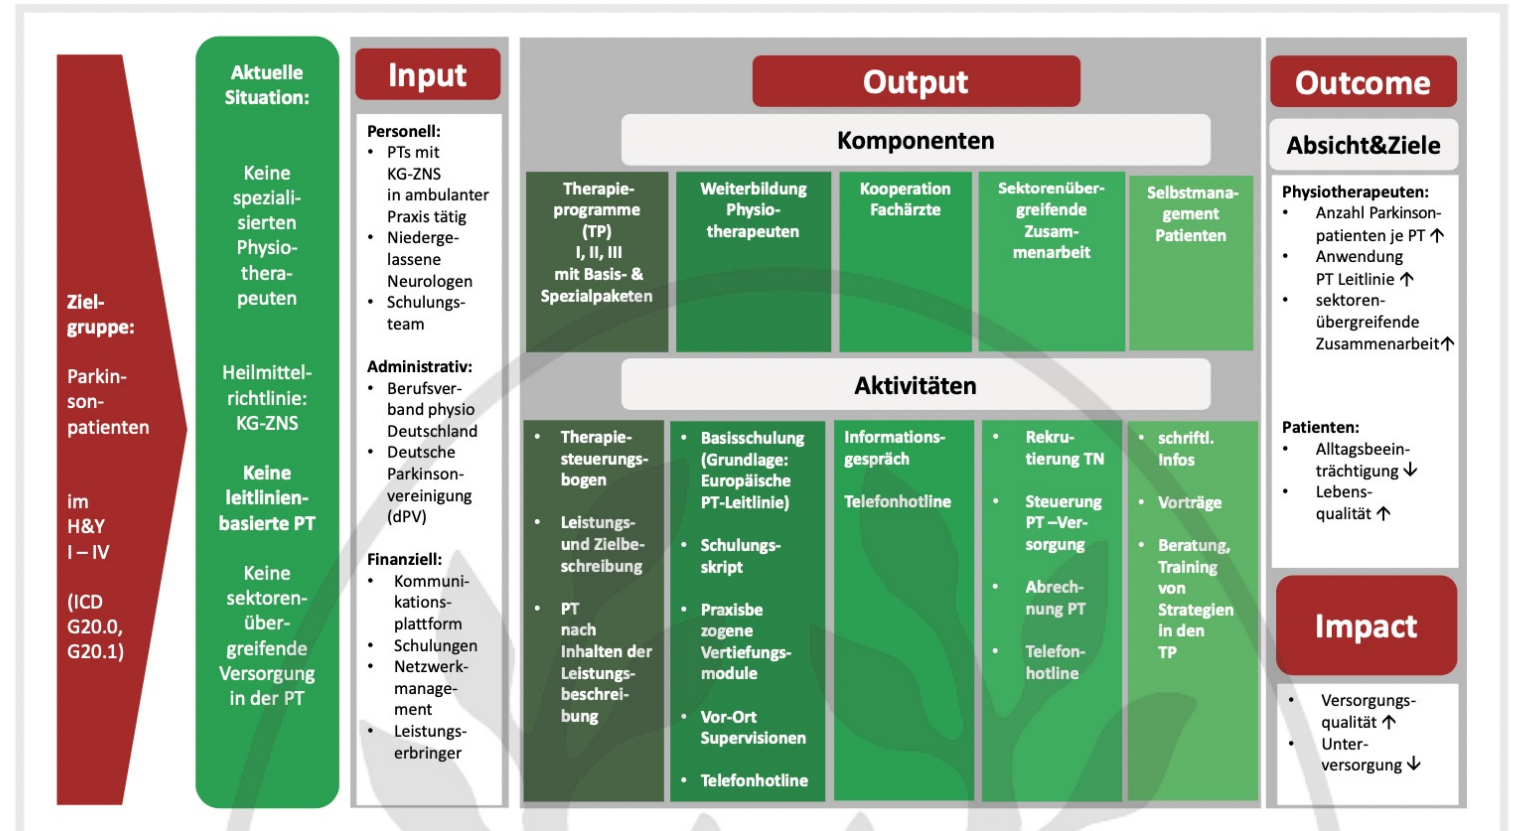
Zielgruppe:

Parkinsonpatienten

im H&Y I – IV

(ICD G20.0, G20.1)

Aktuelle Situation:

Keine spezialisierten Physiotherapeuten

Heilmittelrichtlinie: KG-ZNS

Keine leitlinienbasierte PT

Keine sektorenübergreifende Versorgung in der PT

Input

Personell:
- PTs mit KG-ZNS in ambulanter Praxis tätig
- Niedergelassene Neurologen
- Schulungsteam

Administrativ:
- Berufsverband physio Deutschland
- Deutsche Parkinsonvereinigung (dPV)

Finanziell:
- Kommunikationsplattform
- Schulungen
- Netzwerkmanagement
- Leistungserbringer

Output

Komponenten

Therapieprogramme (TP) I, II, III mit Basis- & Spezialpaketen

Weiterbildung Physiotherapeuten

Kooperation Fachärzte

Sektorenübergreifende Zusammenarbeit

Selbstmanagement Patienten

Aktivitäten

- Therapiesteuerungsbogen
- Leistungs- und Zielbeschreibung
- PT nach Inhalten der Leistungsbeschreibung

- Basisschulung (Grundlage: Europäische PT-Leitlinie)
- Schulungsskript
- Praxisbezogene Vertiefungsmodule
- Vor-Ort Supervisionen
- Telefonhotline

Informationsgespräch

Telefonhotline

- Rekrutierung TN
- Steuerung PT –Versorgung
- Abrechnung PT
- Telefonhotline

- schriftl. Infos
- Vorträge
- Beratung, Training von Strategien in den TP

Outcome

Absicht&Ziele

Physiotherapeuten:
- Anzahl Parkinsonpatienten je PT ↑
- Anwendung PT Leitlinie ↑
- sektorenübergreifende Zusammenarbeit↑

Patienten:
- Alltagsbeeinträchtigung ↓
- Lebensqualität ↑

Impact

- Versorgungsqualität ↑
- Unterversorgung ↓